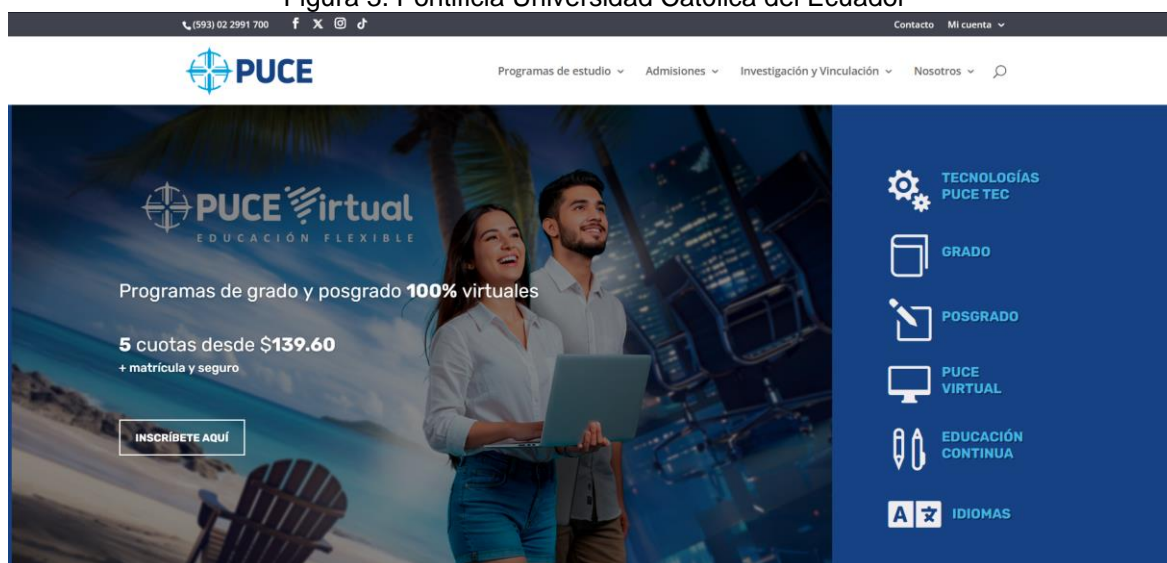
Figura 3. Pontificia Universidad Católica del Ecuador

(593) 02 2991 700

Contacto Mi cuenta

PUCE

Programas de estudio Admisiones Investigación y Vinculación Nosotros

PUCE Virtual
EDUCACIÓN FLEXIBLE

Programas de grado y posgrado **100%** virtuales

**5** cuotas desde $**139.60**
+ matrícula y seguro

INSCRÍBETE AQUÍ

TECNOLOGÍAS PUCE TEC

GRADO

POSGRADO

PUCE VIRTUAL

EDUCACIÓN CONTINUA

A 文 IDIOMAS